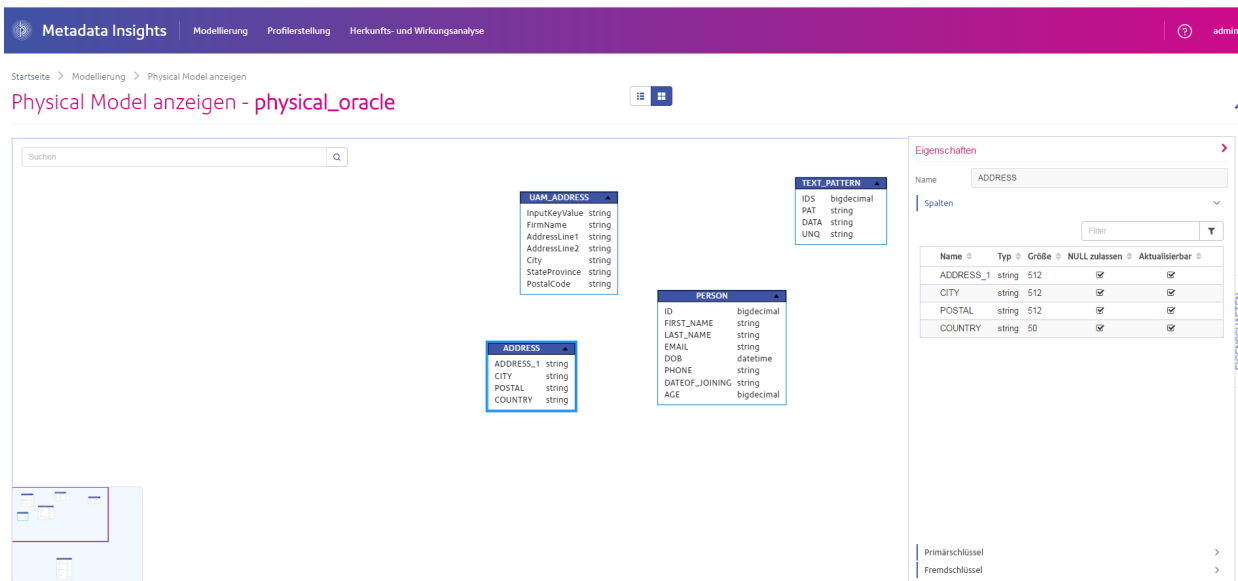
Metadata Insights Modellierung Profilerstellung Herkunfts- und Wirkungsanalyse ? admin

Startseite > Modellierung > Physical Model anzeigen

Physical Model anzeigen - physical_oracle

Suchen

UAM_ADDRESS
InputKeyValue string
FirmName string
AddressLine1 string
AddressLine2 string
City string
StateProvince string
PostalCode string

TEXT_PATTERN
IDS bigdecimal
PAT string
DATA string
UNQ string

PERSON
ID bigdecimal
FIRST_NAME string
LAST_NAME string
EMAIL string
DOB datetime
PHONE string
DATEOF_JOINING string
AGE bigdecimal

ADDRESS
ADDRESS_1 string
CITY string
POSTAL string
COUNTRY string

Eigenschaften

Name ADDRESS

Spalten

Filter

| Name | Typ | Größe | NULL zulassen | Aktualisierbar |
|---|---|---|---|---|
| ADDRESS_1 | string | 512 | ☑ | ☑ |
| CITY | string | 512 | ☑ | ☑ |
| POSTAL | string | 512 | ☑ | ☑ |
| COUNTRY | string | 50 | ☑ | ☑ |

Primärschlüssel

Fremdschlüssel